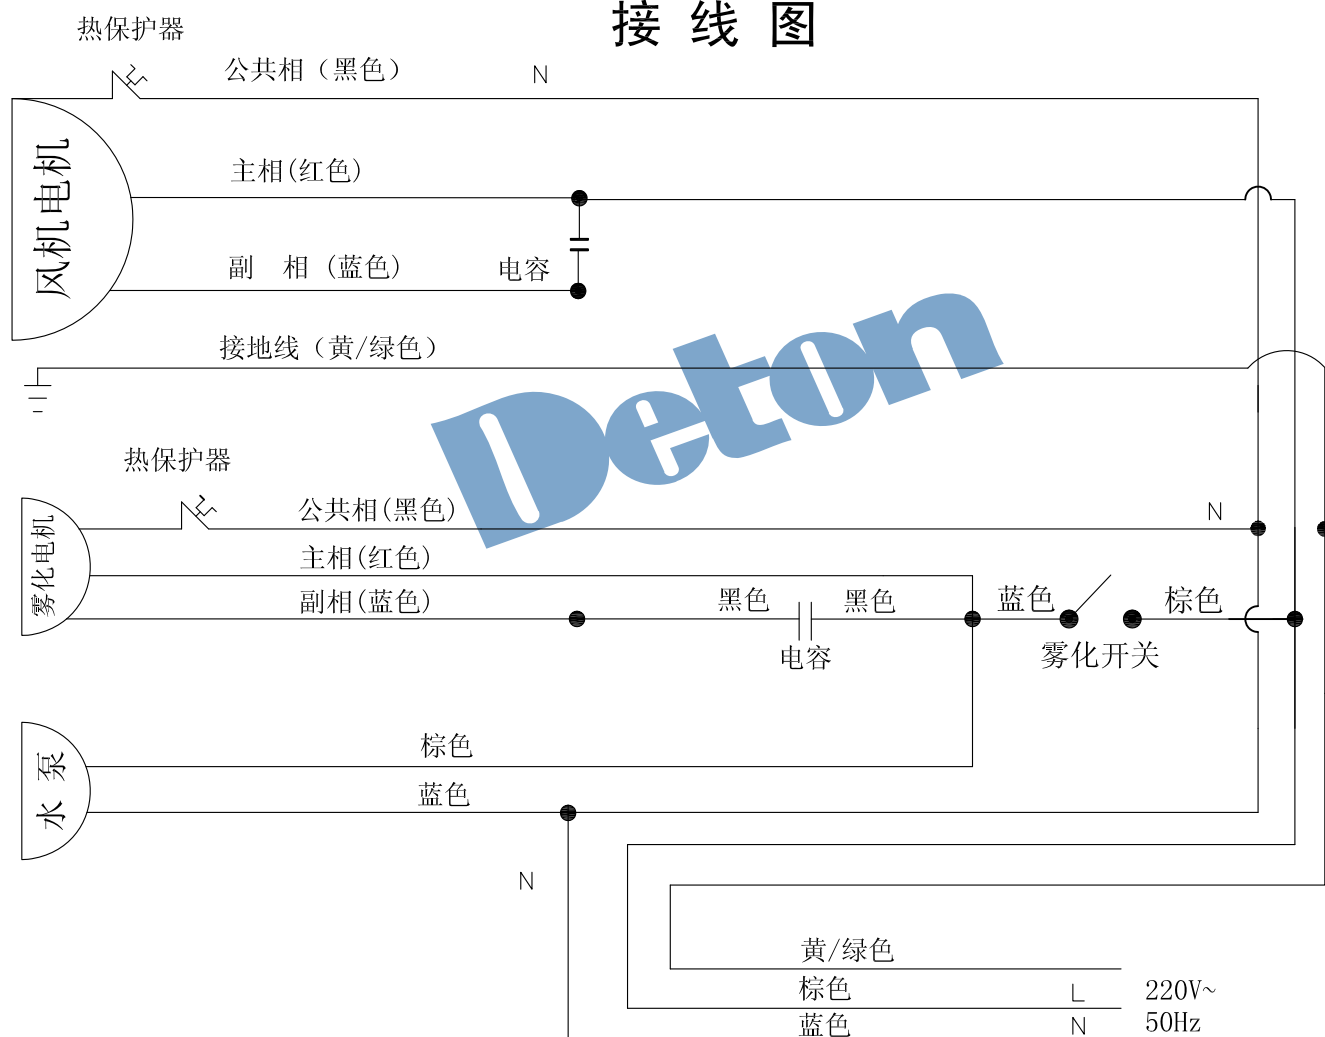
接 线 图

热保护器

公共相（黑色）

N

风机电机

主相(红色)

副 相（蓝色）

电容

接地线（黄/绿色）

Deton

热保护器

雾化电机

公共相(黑色)

N

主相(红色)

副相(蓝色)

黑色

黑色

蓝色

棕色

电容

雾化开关

水 泵

棕色

蓝色

N

黄/绿色

棕色

L

220V~

蓝色

N

50Hz